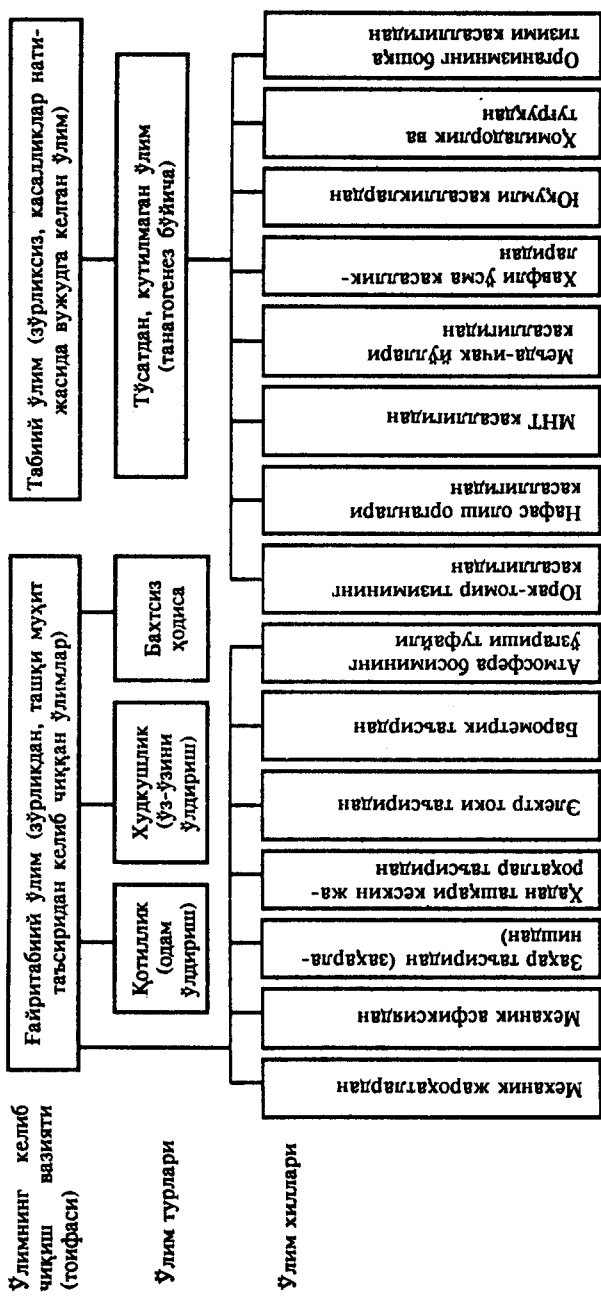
Ўлимнинг келиб чиқиш вазияти (тоифаси)

Ғайритабиий ўлим (зўрликдан, ташқи муҳит таъсиридан келиб чиққан ўлимлар)

Табиий ўлим (зўрликсиз, касалликлар натижасида вужудга келган ўлим)

Ўлим турлари

Қотиллик (одам ўлдириш)

Худкушлик (ўз-ўзини ўлдириш)

Бахтсиз ҳодиса

Тўсатдан, кутилмаган ўлим (танатогенез бўйича)

Ўлим хиллари

Механик жароҳатлардан

Механик асфиксиядан

Заҳар таъсиридан (заҳарланишдан)

Ҳаддан ташқари кескин жароҳатлар таъсиридан

Электр токи таъсиридан

Барометрик таъсирдан

Атмосфера босимининг ўзгариши туфайли

Юрак-томир тизимининг касаллигидан

Нафас олиш органлари касаллигидан

МНТ касаллигидан

Меъда-ичак йўллари касалликларидан

Хавфли ўсма касалликларидан

Юқумли касалликлардан

Ҳомиладорлик ва туғруқдан

Организмнинг бошқа тизими касаллигидан